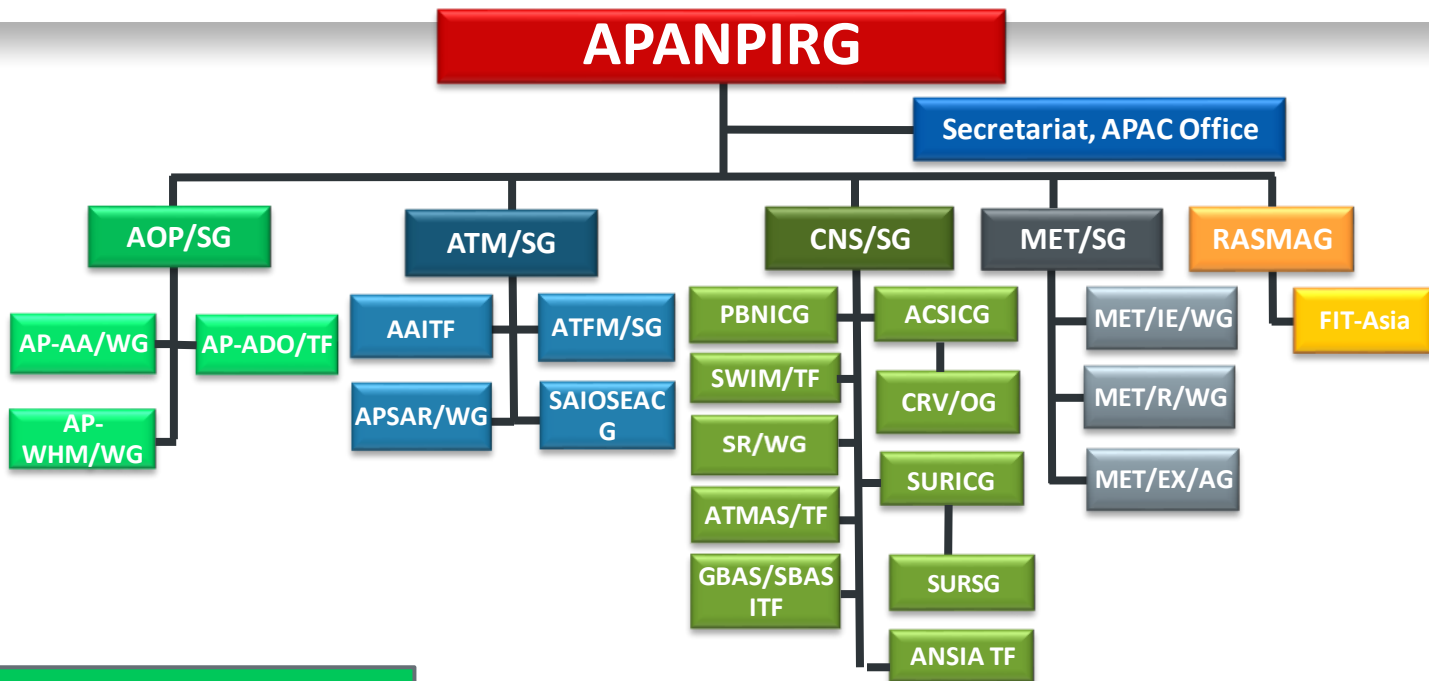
APANPIRG

Secretariat, APAC Office

AOP/SG

AP-AA/WG

AP-ADO/TF

AP-WHM/WG

ATM/SG

AAITF

ATFM/SG

APSAR/WG

SAIOSEACG

CNS/SG

PBNICG

ACSICG

SWIM/TF

CRV/OG

SR/WG

SURICG

ATMAS/TF

GBAS/SBAS ITF

SURSG

ANSIA TF

MET/SG

MET/IE/WG

MET/R/WG

MET/EX/AG

RASMAG

FIT-Asia